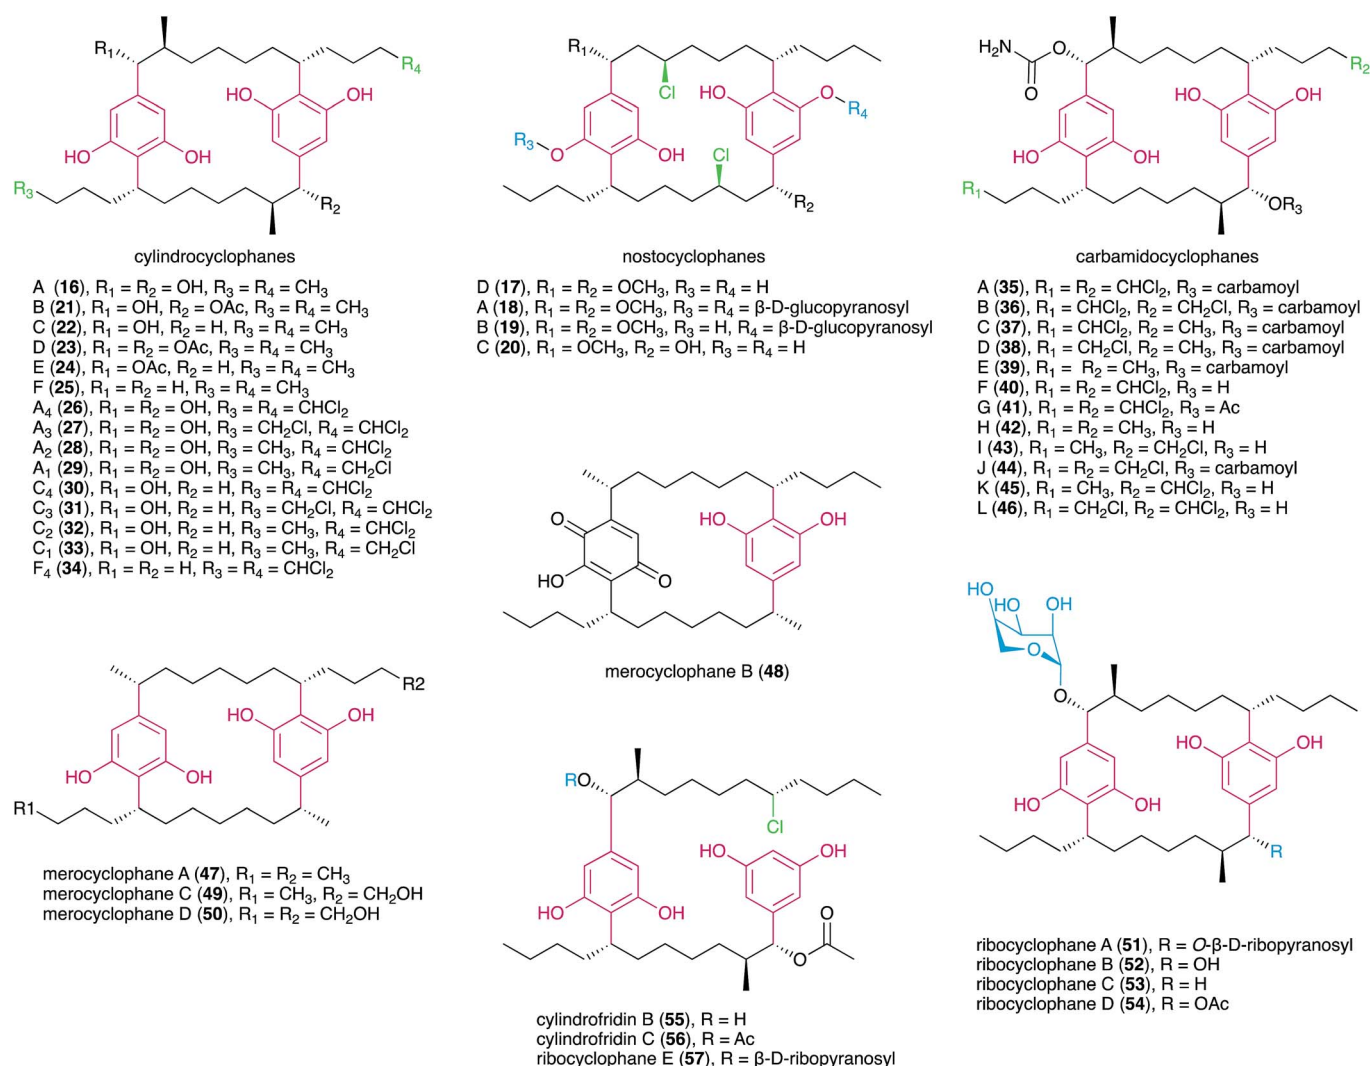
$R_1$ HO OH $R_4$ HO OH $R_3$ $R_2$

cylindrocyclophanes

A (**16**), $R_1 = R_2 = OH$, $R_3 = R_4 = CH_3$
B (**21**), $R_1 = OH$, $R_2 = OAc$, $R_3 = R_4 = CH_3$
C (**22**), $R_1 = OH$, $R_2 = H$, $R_3 = R_4 = CH_3$
D (**23**), $R_1 = R_2 = OAc$, $R_3 = R_4 = CH_3$
E (**24**), $R_1 = OAc$, $R_2 = H$, $R_3 = R_4 = CH_3$
F (**25**), $R_1 = R_2 = H$, $R_3 = R_4 = CH_3$
$A_4$ (**26**), $R_1 = R_2 = OH$, $R_3 = R_4 = CHCl_2$
$A_3$ (**27**), $R_1 = R_2 = OH$, $R_3 = CH_2Cl$, $R_4 = CHCl_2$
$A_2$ (**28**), $R_1 = R_2 = OH$, $R_3 = CH_3$, $R_4 = CHCl_2$
$A_1$ (**29**), $R_1 = R_2 = OH$, $R_3 = CH_3$, $R_4 = CH_2Cl$
$C_4$ (**30**), $R_1 = OH$, $R_2 = H$, $R_3 = R_4 = CHCl_2$
$C_3$ (**31**), $R_1 = OH$, $R_2 = H$, $R_3 = CH_2Cl$, $R_4 = CHCl_2$
$C_2$ (**32**), $R_1 = OH$, $R_2 = H$, $R_3 = CH_3$, $R_4 = CHCl_2$
$C_1$ (**33**), $R_1 = OH$, $R_2 = H$, $R_3 = CH_3$, $R_4 = CH_2Cl$
$F_4$ (**34**), $R_1 = R_2 = H$, $R_3 = R_4 = CHCl_2$

$R_1$ Cl HO O $R_4$ $R_3$ O OH Cl $R_2$

nostocyclophanes

D (**17**), $R_1 = R_2 = OCH_3$, $R_3 = R_4 = H$
A (**18**), $R_1 = R_2 = OCH_3$, $R_3 = R_4 = \beta$-D-glucopyranosyl
B (**19**), $R_1 = R_2 = OCH_3$, $R_3 = H$, $R_4 = \beta$-D-glucopyranosyl
C (**20**), $R_1 = OCH_3$, $R_2 = OH$, $R_3 = R_4 = H$

$H_2N$ O O $R_2$ HO OH HO OH $R_1$ $OR_3$

carbamidocyclophanes

A (**35**), $R_1 = R_2 = CHCl_2$, $R_3$ = carbamoyl
B (**36**), $R_1 = CHCl_2$, $R_2 = CH_2Cl$, $R_3$ = carbamoyl
C (**37**), $R_1 = CHCl_2$, $R_2 = CH_3$, $R_3$ = carbamoyl
D (**38**), $R_1 = CH_2Cl$, $R_2 = CH_3$, $R_3$ = carbamoyl
E (**39**), $R_1 = R_2 = CH_3$, $R_3$ = carbamoyl
F (**40**), $R_1 = R_2 = CHCl_2$, $R_3 = H$
G (**41**), $R_1 = R_2 = CHCl_2$, $R_3 = Ac$
H (**42**), $R_1 = R_2 = CH_3$, $R_3 = H$
I (**43**), $R_1 = CH_3$, $R_2 = CH_2Cl$, $R_3 = H$
J (**44**), $R_1 = R_2 = CH_2Cl$, $R_3$ = carbamoyl
K (**45**), $R_1 = CH_3$, $R_2 = CHCl_2$, $R_3 = H$
L (**46**), $R_1 = CH_2Cl$, $R_2 = CHCl_2$, $R_3 = H$

O HO OH HO O

merocyclophane B (**48**)

R2 HO OH HO OH R1

merocyclophane A (**47**), $R_1 = R_2 = CH_3$
merocyclophane C (**49**), $R_1 = CH_3$, $R_2 = CH_2OH$
merocyclophane D (**50**), $R_1 = R_2 = CH_2OH$

RO Cl HO OH HO OH O O

cylindrofridin B (**55**), R = H
cylindrofridin C (**56**), R = Ac
ribocyclophane E (**57**), R = β-D-ribopyranosyl

HO HO OH O O O HO OH HO OH R

ribocyclophane A (**51**), R = O-β-D-ribopyranosyl
ribocyclophane B (**52**), R = OH
ribocyclophane C (**53**), R = H
ribocyclophane D (**54**), R = OAc